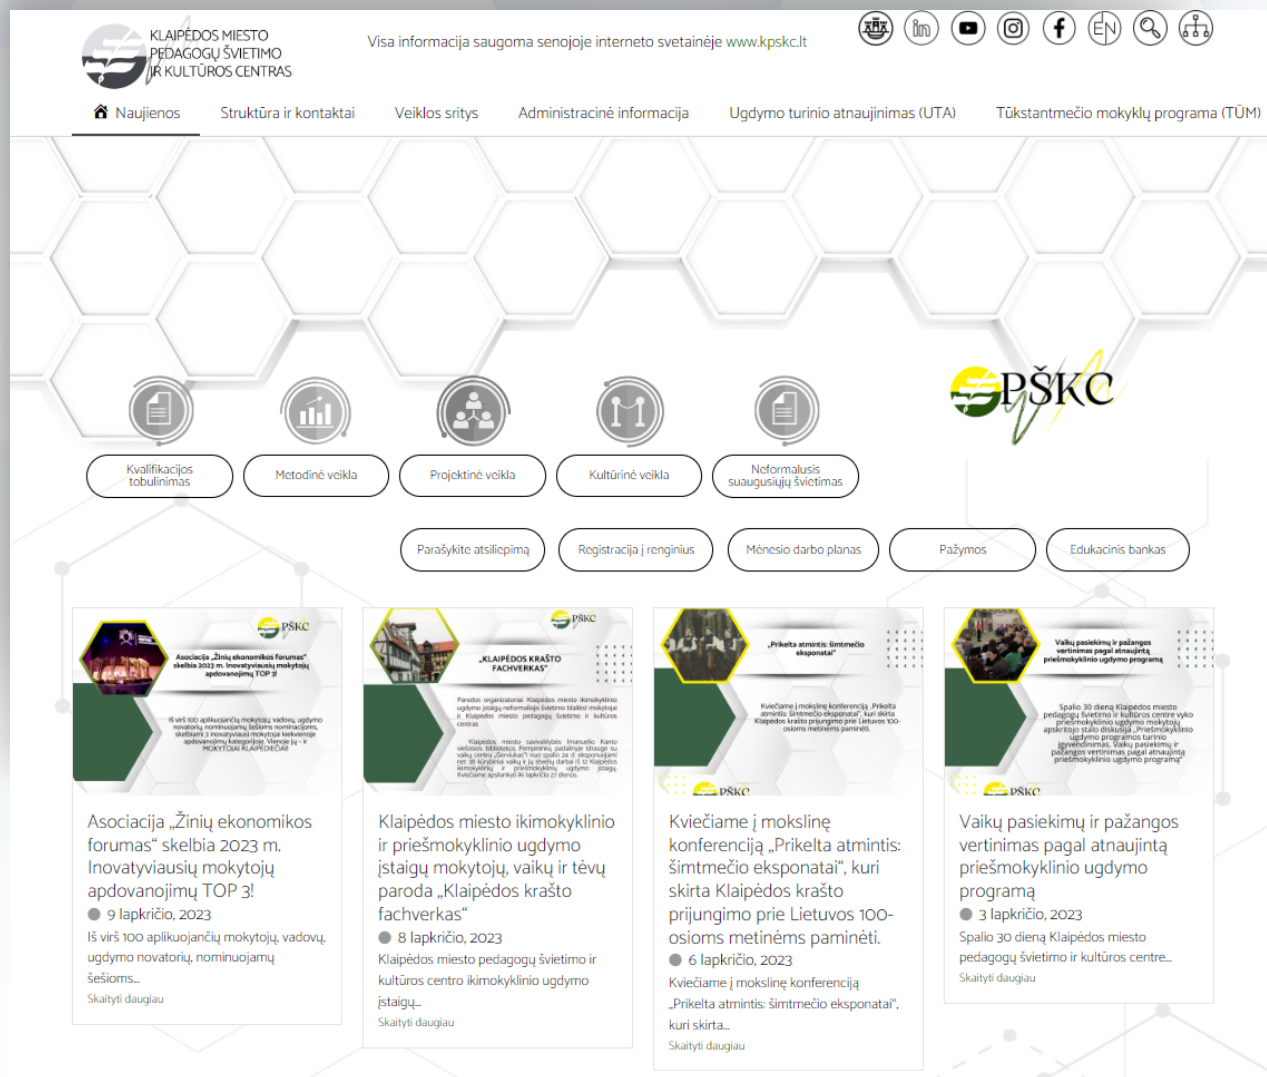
KLAIPĖDOS MIESTO PEDAGOGŲ ŠVIETIMO IR KULTŪROS CENTRAS

Visa informacija saugoma senojoje interneto svetainėje www.kpskc.lt

EN

Naujienos | Struktūra ir kontaktai | Veiklos sritys | Administracinė informacija | Ugdymo turinio atnaujinimas (UTA) | Tūkstantmečio mokyklų programa (TŪM)

PŠKC

Kvalifikacijos tobulinimas
Metodinė veikla
Projektinė veikla
Kultūrinė veikla
Neformalusis suaugusiųjų švietimas

Parašykite atsiliepimą
Registracija į renginius
Mėnesio darbo planas
Pažymos
Edukacinis bankas

PŠKC
Asociacija „Žinių ekonomikos forumas" skelbia 2023 m. Inovatyviausių mokytojų apdovanojimų TOP 3!
Iš virš 100 aplikuojančių mokytojų, vadovų, ugdymo novatorių, nominuojamų šešioms nominacijoms, skelbiami 3 inovatyviausi mokytojai kiekvienoje apdovanojimų kategorijoje. Vienoje jų – ir MOKYTOJAI KLAIPĖDIEČIAI!

Asociacija „Žinių ekonomikos forumas“ skelbia 2023 m. Inovatyviausių mokytojų apdovanojimų TOP 3!
9 lapkričio, 2023
Iš virš 100 aplikuojančių mokytojų, vadovų, ugdymo novatorių, nominuojamų šešioms...
Skaityti daugiau

PŠKC
„KLAIPĖDOS KRAŠTO FACHVERKAS“
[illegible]

Klaipėdos miesto ikimokyklinio ir priešmokyklinio ugdymo įstaigų mokytojų, vaikų ir tėvų paroda „Klaipėdos krašto fachverkas“
8 lapkričio, 2023
Klaipėdos miesto pedagogų švietimo ir kultūros centro ikimokyklinio ugdymo įstaigų...
Skaityti daugiau

„Prikelta atmintis: šimtmečio eksponatai“
Kviečiame į mokslinę konferenciją „Prikelta atmintis: šimtmečio eksponatai“, kuri skirta Klaipėdos krašto prijungimo prie Lietuvos 100-osioms metinėms paminėti.
PŠKC

Kviečiame į mokslinę konferenciją „Prikelta atmintis: šimtmečio eksponatai“, kuri skirta Klaipėdos krašto prijungimo prie Lietuvos 100-osioms metinėms paminėti.
6 lapkričio, 2023
Kviečiame į mokslinę konferenciją „Prikelta atmintis: šimtmečio eksponatai“, kuri skirta...
Skaityti daugiau

Vaikų pasiekimų ir pažangos vertinimas pagal atnaujintą priešmokyklinio ugdymo programą
Spalio 30 dieną Klaipėdos miesto pedagogų švietimo ir kultūros centre vyko priešmokyklinio ugdymo mokytojų apskritojo stalo diskusija „Priešmokyklinio ugdymo programos turinio įgyvendinimas. Vaikų pasiekimų ir pažangos vertinimas pagal atnaujintą priešmokyklinio ugdymo programą“
PŠKC

Vaikų pasiekimų ir pažangos vertinimas pagal atnaujintą priešmokyklinio ugdymo programą
3 lapkričio, 2023
Spalio 30 dieną Klaipėdos miesto pedagogų švietimo ir kultūros centre...
Skaityti daugiau